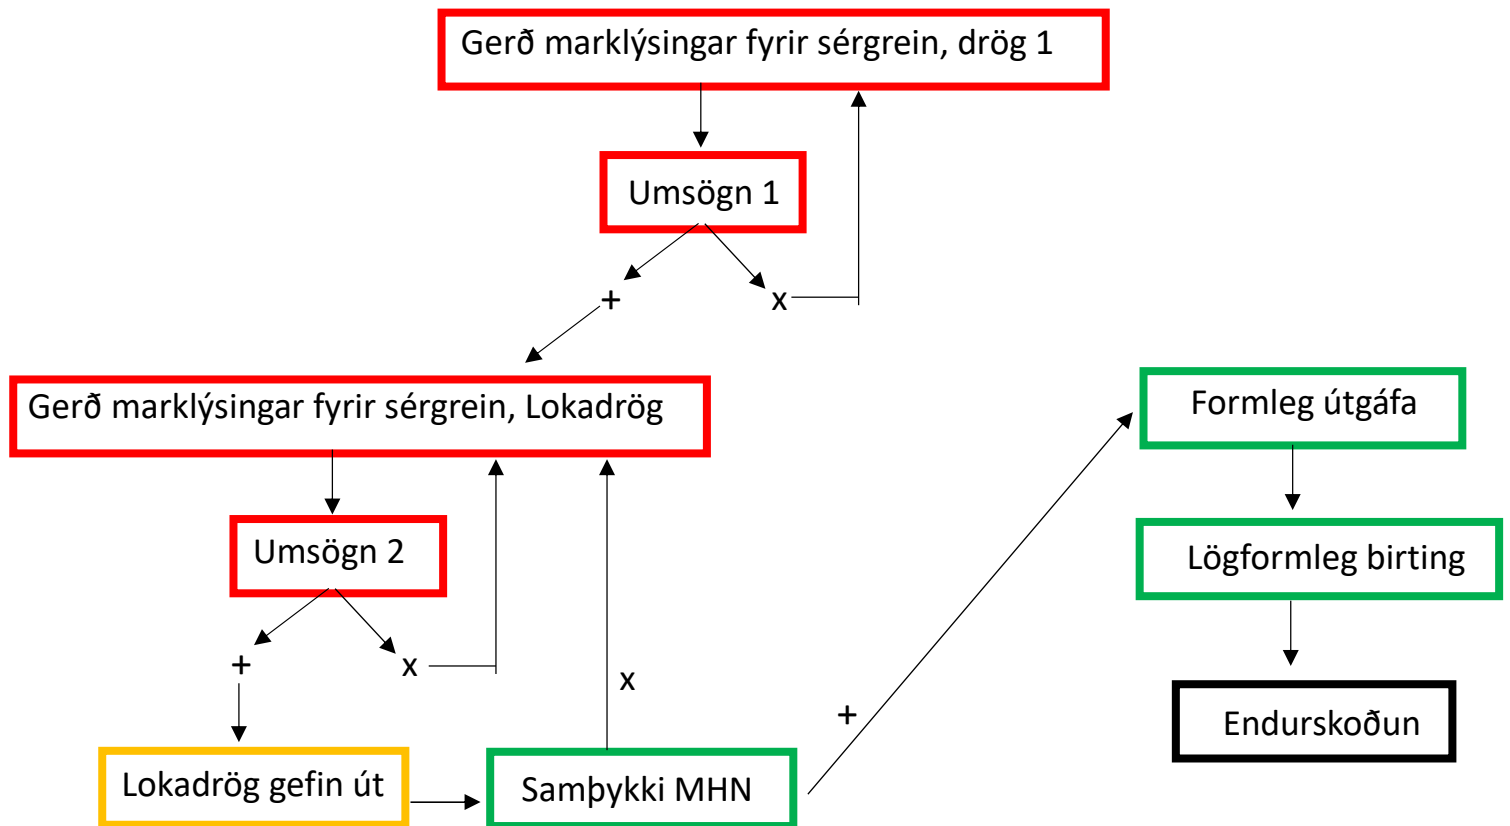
Gerð marklýsingar fyrir sérgrein, drög 1

Umsögn 1

+

x

Gerð marklýsingar fyrir sérgrein, Lokadrög

Formleg útgáfa

Umsögn 2

Lögformleg birting

+

x

x

+

Endurskoðun

Lokadrög gefin út

Samþykki MHN